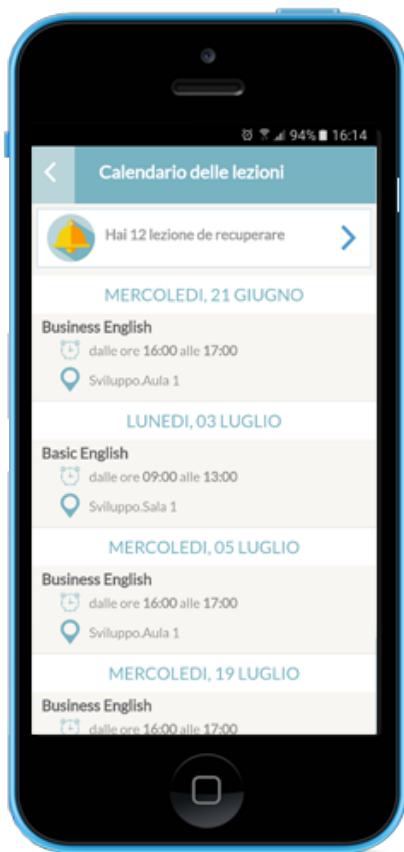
94% 16:14

Calendario delle lezioni

Hai 12 lezione de recuperare

MERCOLEDI, 21 GIUGNO

Business English
dalle ore 16:00 alle 17:00
Sviluppo.Aula 1

LUNEDI, 03 LUGLIO

Basic English
dalle ore 09:00 alle 13:00
Sviluppo.Sala 1

MERCOLEDI, 05 LUGLIO

Business English
dalle ore 16:00 alle 17:00
Sviluppo.Aula 1

MERCOLEDI, 19 LUGLIO

Business English
dalle ore 16:00 alle 17:00